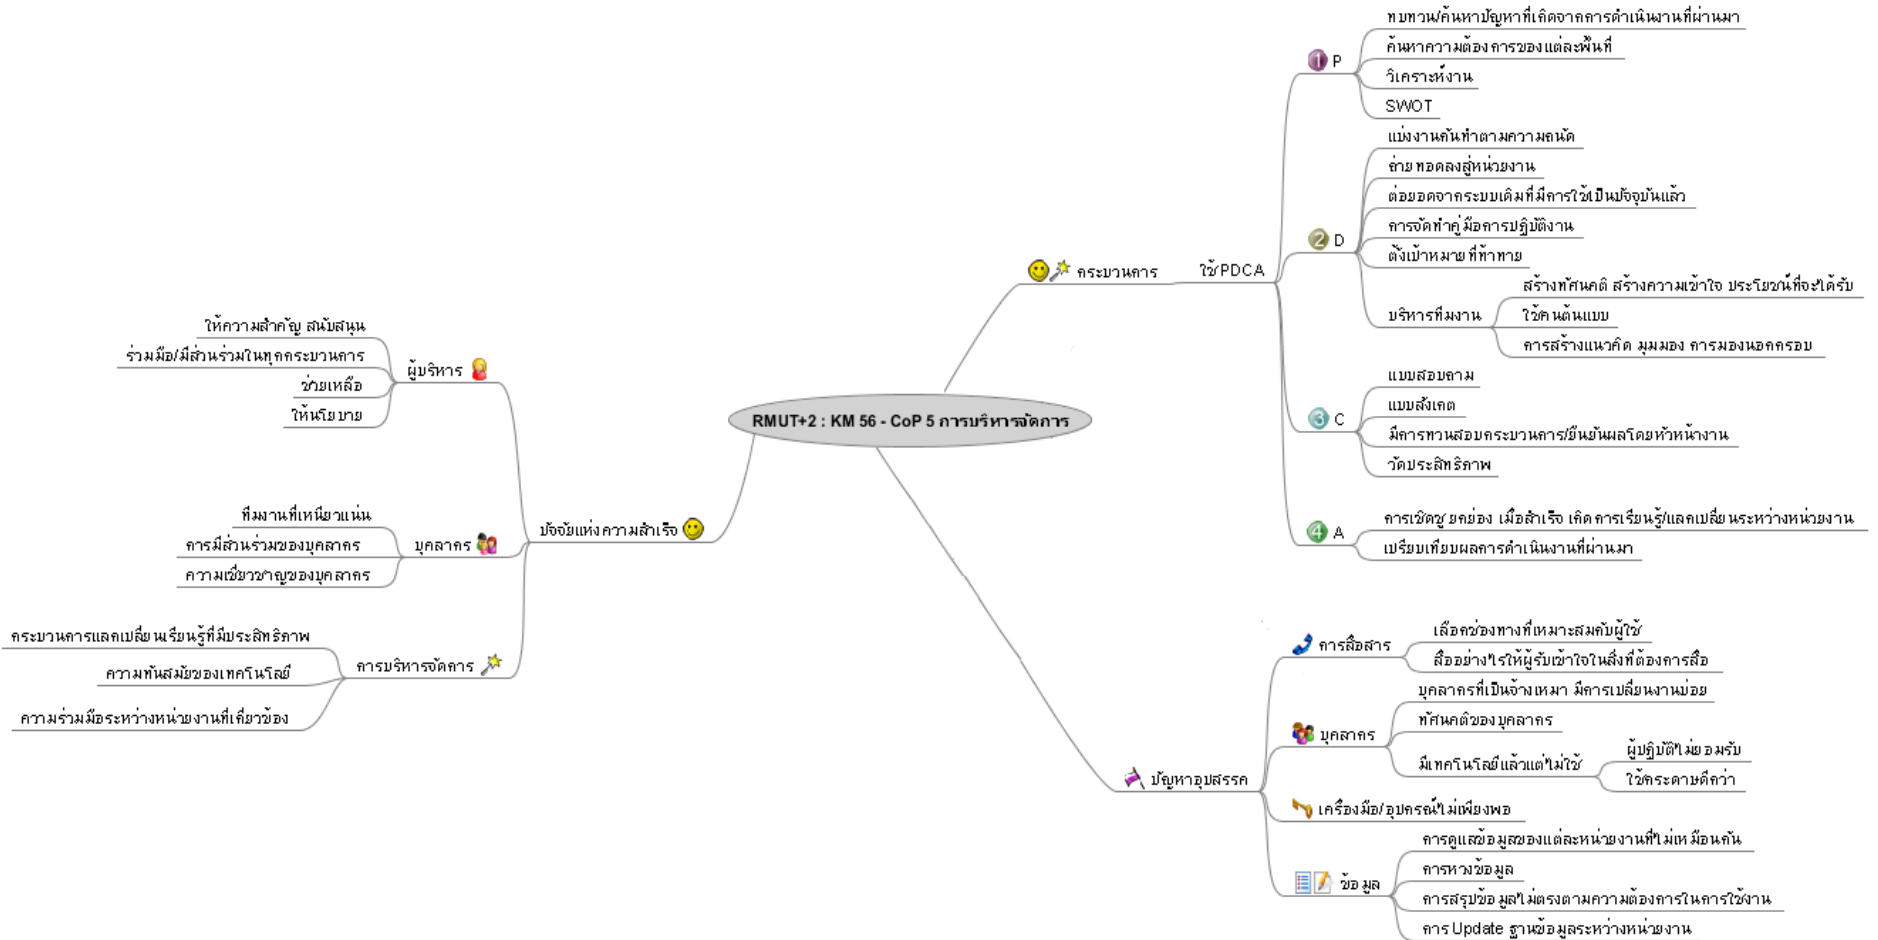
RMUT+2 : KM 56 - CoP 5 การบริหารจัดการ

กระบวนการ
ใช้PDCA
P
ทบทวน/ค้นหาปัญหาที่เกิดจากการดำเนินงานที่ผ่านมา
ค้นหาความต้องการของแต่ละพื้นที่
วิเคราะห์งาน
SWOT
D
แบ่งงานกันทำตามความถนัด
ถ่ายทอดลงสู่หน่วยงาน
ต่อยอดจากระบบเดิมที่มีการใช้เป็นปัจจุบันแล้ว
การจัดทำคู่มือการปฏิบัติงาน
ตั้งเป้าหมายที่ท้าทาย
บริหารทีมงาน
สร้างทัศนคติ สร้างความเข้าใจ ประโยชน์ที่จะได้รับ
ใช้คนต้นแบบ
การสร้างแนวคิด มุมมอง การมองนอกกรอบ
C
แบบสอบถาม
แบบสังเกต
มีการทวนสอบกระบวนการ/ยืนยันผลโดยหัวหน้างาน
วัดประสิทธิภาพ
A
การเชิดชูยกย่อง เมื่อสำเร็จ เกิดการเรียนรู้/แลกเปลี่ยนระหว่างหน่วยงาน
เปรียบเทียบผลการดำเนินงานที่ผ่านมา

ปัจจัยแห่งความสำเร็จ
ผู้บริหาร
ให้ความสำคัญ สนับสนุน
ร่วมมือ/มีส่วนร่วมในทุกกระบวนการ
ช่วยเหลือ
ให้นโยบาย
บุคลากร
ทีมงานที่เหนียวแน่น
การมีส่วนร่วมของบุคลากร
ความเชี่ยวชาญของบุคลากร
การบริหารจัดการ
กระบวนการแลกเปลี่ยนเรียนรู้ที่มีประสิทธิภาพ
ความทันสมัยของเทคโนโลยี
ความร่วมมือระหว่างหน่วยงานที่เกี่ยวข้อง

ปัญหาอุปสรรค
การสื่อสาร
เลือกช่องทางที่เหมาะสมกับผู้ใช้
สื่ออย่างไรให้ผู้รับเข้าใจในสิ่งที่ต้องการสื่อ
บุคลากร
บุคลากรที่เป็นจ้างเหมา มีการเปลี่ยนงานบ่อย
ทัศนคติของบุคลากร
มีเทคโนโลยีแล้วแต่ไม่ใช้
ผู้ปฏิบัติไม่ยอมรับ
ใช้กระดาษดีกว่า
เครื่องมือ/อุปกรณ์ไม่เพียงพอ
ข้อมูล
การดูแลข้อมูลของแต่ละหน่วยงานที่ไม่เหมือนกัน
การหาข้อมูล
การสรุปข้อมูลไม่ตรงตามความต้องการในการใช้งาน
การ Update ฐานข้อมูลระหว่างหน่วยงาน